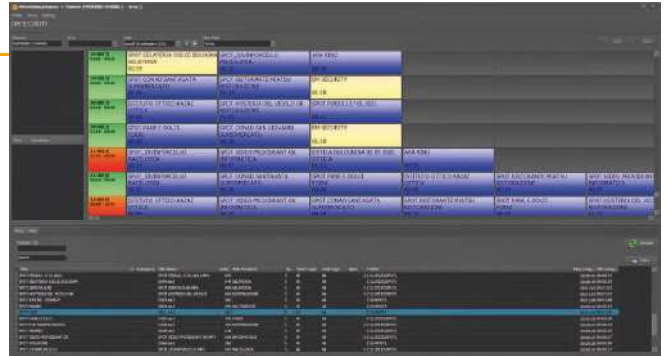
SPOT GELATERIA DOLCE DELIZIA
SPOT ZIVERONICELLI
AAA KING
SPOT CONAD SANT'AGATA
SPOT GELATERIA
SPOT SECURITY
ISTITUTO OTTICO RADICI
SPOT HISTORIA DEL VEICOLO
SPOT FORZA
SPOT PANE E DOLCE
SPOT CONAD SAN GIOVANNI
SPOT SECURITY
SPOT ZIVERONICELLI
SPOT VIDEO PRODUZIONI
ISTITUTO
AAA KING
SPOT ZIVERONICELLI
SPOT CONAD SANT'AGATA
SPOT PANE E DOLCE
ISTITUTO OTTICO RADICI
SPOT RISTORANTE
SPOT VIDEO PRODUZIONI
ISTITUTO OTTICO RADICI
SPOT VIDEO PRODUZIONI
SPOT CONAD SANT'AGATA
SPOT RISTORANTE
SPOT PANE E DOLCE
SPOT HISTORIA DEL VEICOLO
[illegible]